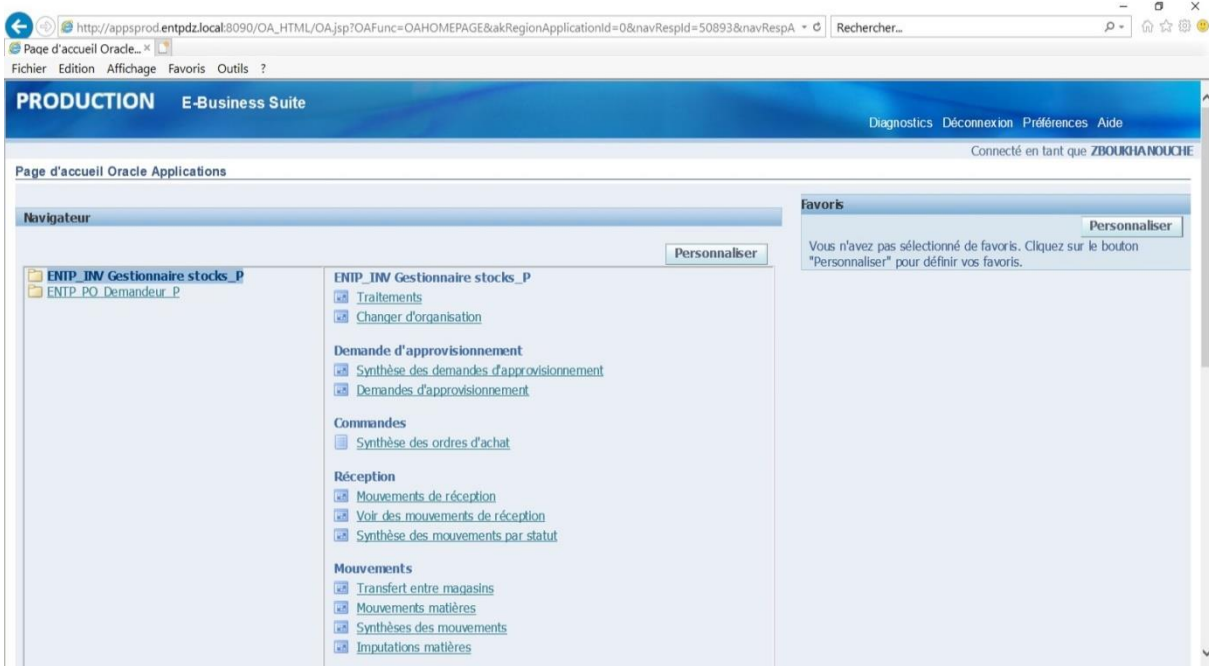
http://appsprod.entpdz.local:8090/OA_HTML/OA.jsp?OAFunc=OAHOMEPAGE&akRegionApplicationId=0&navRespId=50893&navRespA
Rechercher...
Page d'accueil Oracle... ×
Fichier Edition Affichage Favoris Outils ?

PRODUCTION E-Business Suite

Diagnostics Déconnexion Préférences Aide

Connecté en tant que ZBOUKHANOUCHE

Page d'accueil Oracle Applications

Navigateur

Personnaliser

ENTP_INV Gestionnaire stocks_P
ENTP_PO_Demandeur_P

ENTP_INV Gestionnaire stocks_P
Traitements
Changer d'organisation

Demande d'approvisionnement
Synthèse des demandes d'approvisionnement
Demandes d'approvisionnement

Commandes
Synthèse des ordres d'achat

Réception
Mouvements de réception
Voir des mouvements de réception
Synthèse des mouvements par statut

Mouvements
Transfert entre magasins
Mouvements matières
Synthèses des mouvements
Imputations matières

Favoris

Personnaliser

Vous n'avez pas sélectionné de favoris. Cliquez sur le bouton "Personnaliser" pour définir vos favoris.